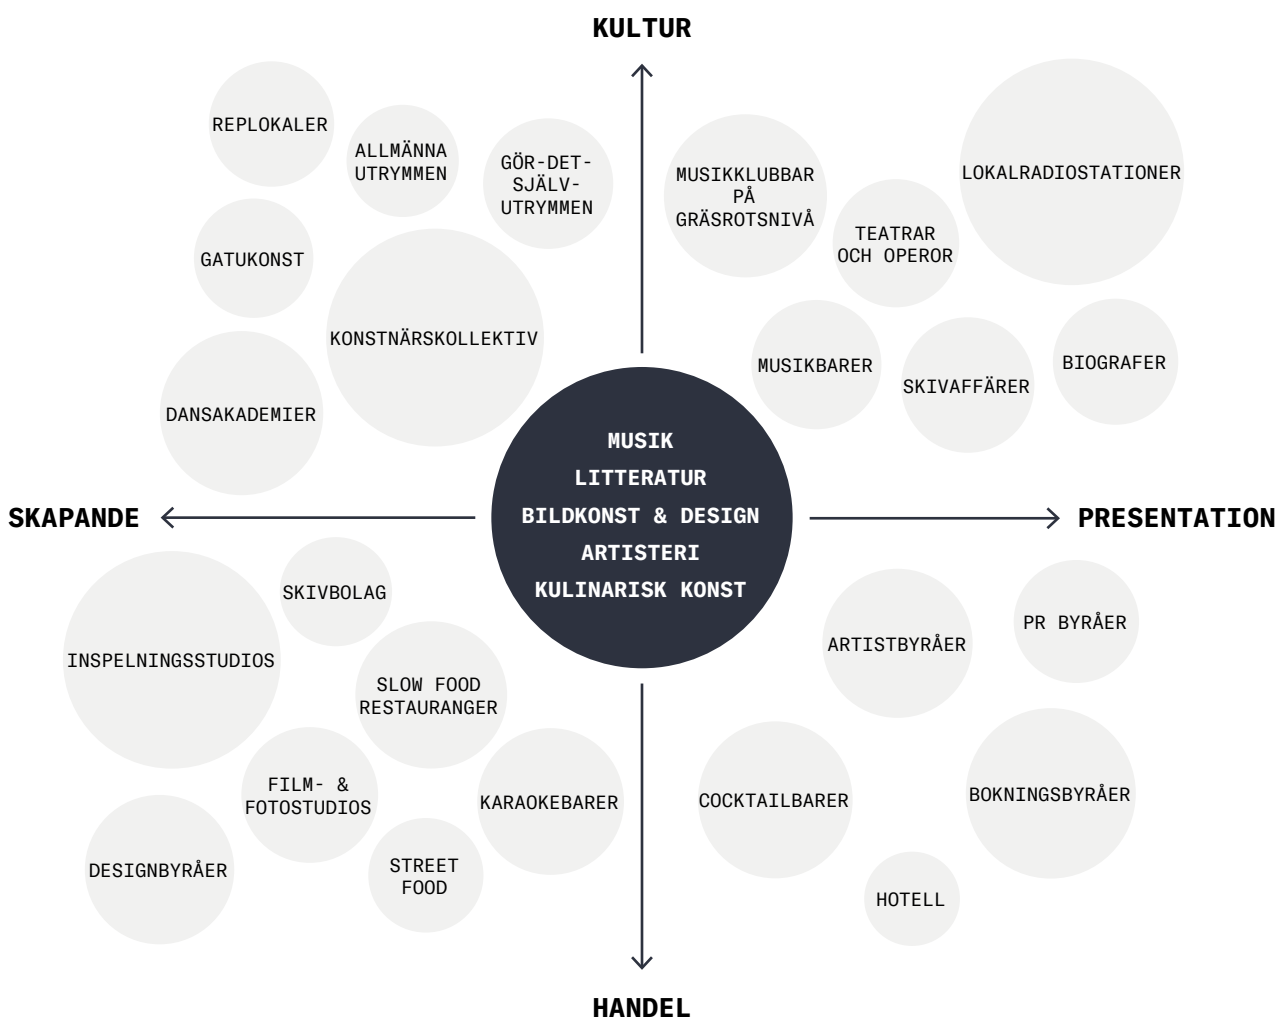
KULTUR

REPLOKALER

ALLMÄNNA UTRYMMEN

GÖR-DET-SJÄLV-UTRYMMEN

GATUKONST

KONSTNÄRSKOLLEKTIV

DANSAKADEMIER

MUSIKKLUBBAR PÅ GRÄSROTSNIVÅ

TEATRAR OCH OPEROR

LOKALRADIOSTATIONER

MUSIKBARER

SKIVAFFÄRER

BIOGRAFER

SKAPANDE

MUSIK
LITTERATUR
BILDKONST & DESIGN
ARTISTERI
KULINARISK KONST

PRESENTATION

SKIVBOLAG

INSPELNINGSSTUDIOS

SLOW FOOD RESTAURANGER

FILM- & FOTOSTUDIOS

KARAOKEBARER

DESIGNBYRÅER

STREET FOOD

ARTISTBYRÅER

PR BYRÅER

COCKTAILBARER

BOKNINGSBYRÅER

HOTELL

HANDEL